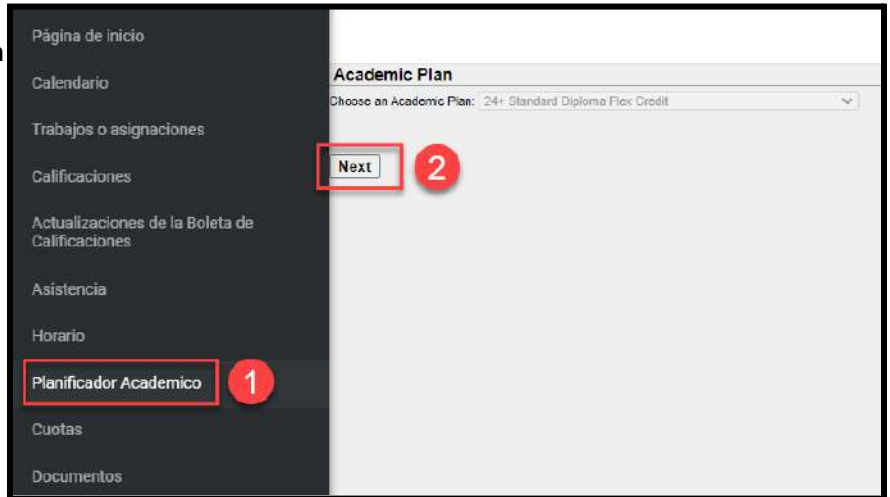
Página de inicio

Calendario

Trabajos o asignaciones

Calificaciones

Actualizaciones de la Boleta de Calificaciones

Asistencia

Horario

Planificador Academico

1

Cuotas

Documentos

Academic Plan

Choose an Academic Plan: 24+ Standard Diploma Flex Credit

Next

2